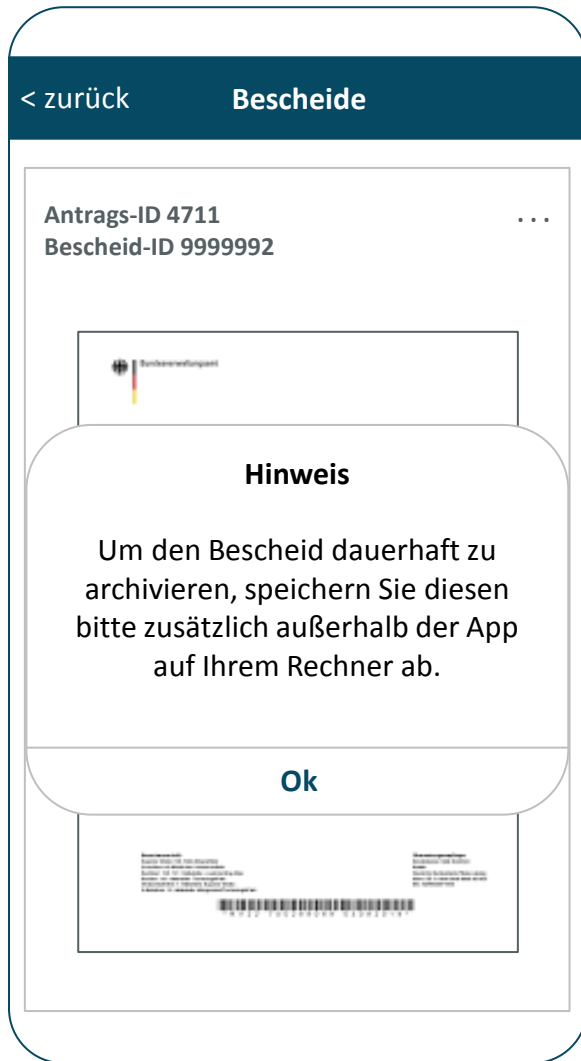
< zurück Bescheide

Antrags-ID 4711
Bescheid-ID 9999992

...

Bundesverwaltungsamt

Hinweis

Um den Bescheid dauerhaft zu archivieren, speichern Sie diesen bitte zusätzlich außerhalb der App auf Ihrem Rechner ab.

Ok